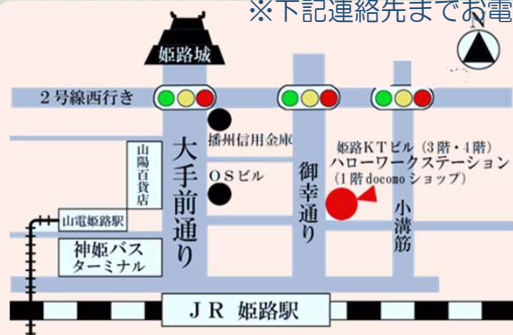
※下記連絡先までお電

姫路城

N

2号線西行き

播州信用金庫

大手前通り

山陽百貨店

OSビル

御幸通り

姫路KTビル(3階・4階)
ハローワークステーション
(1階docomoショップ)

小溝筋

山電姫路駅

神姫バスターミナル

JR 姫路駅